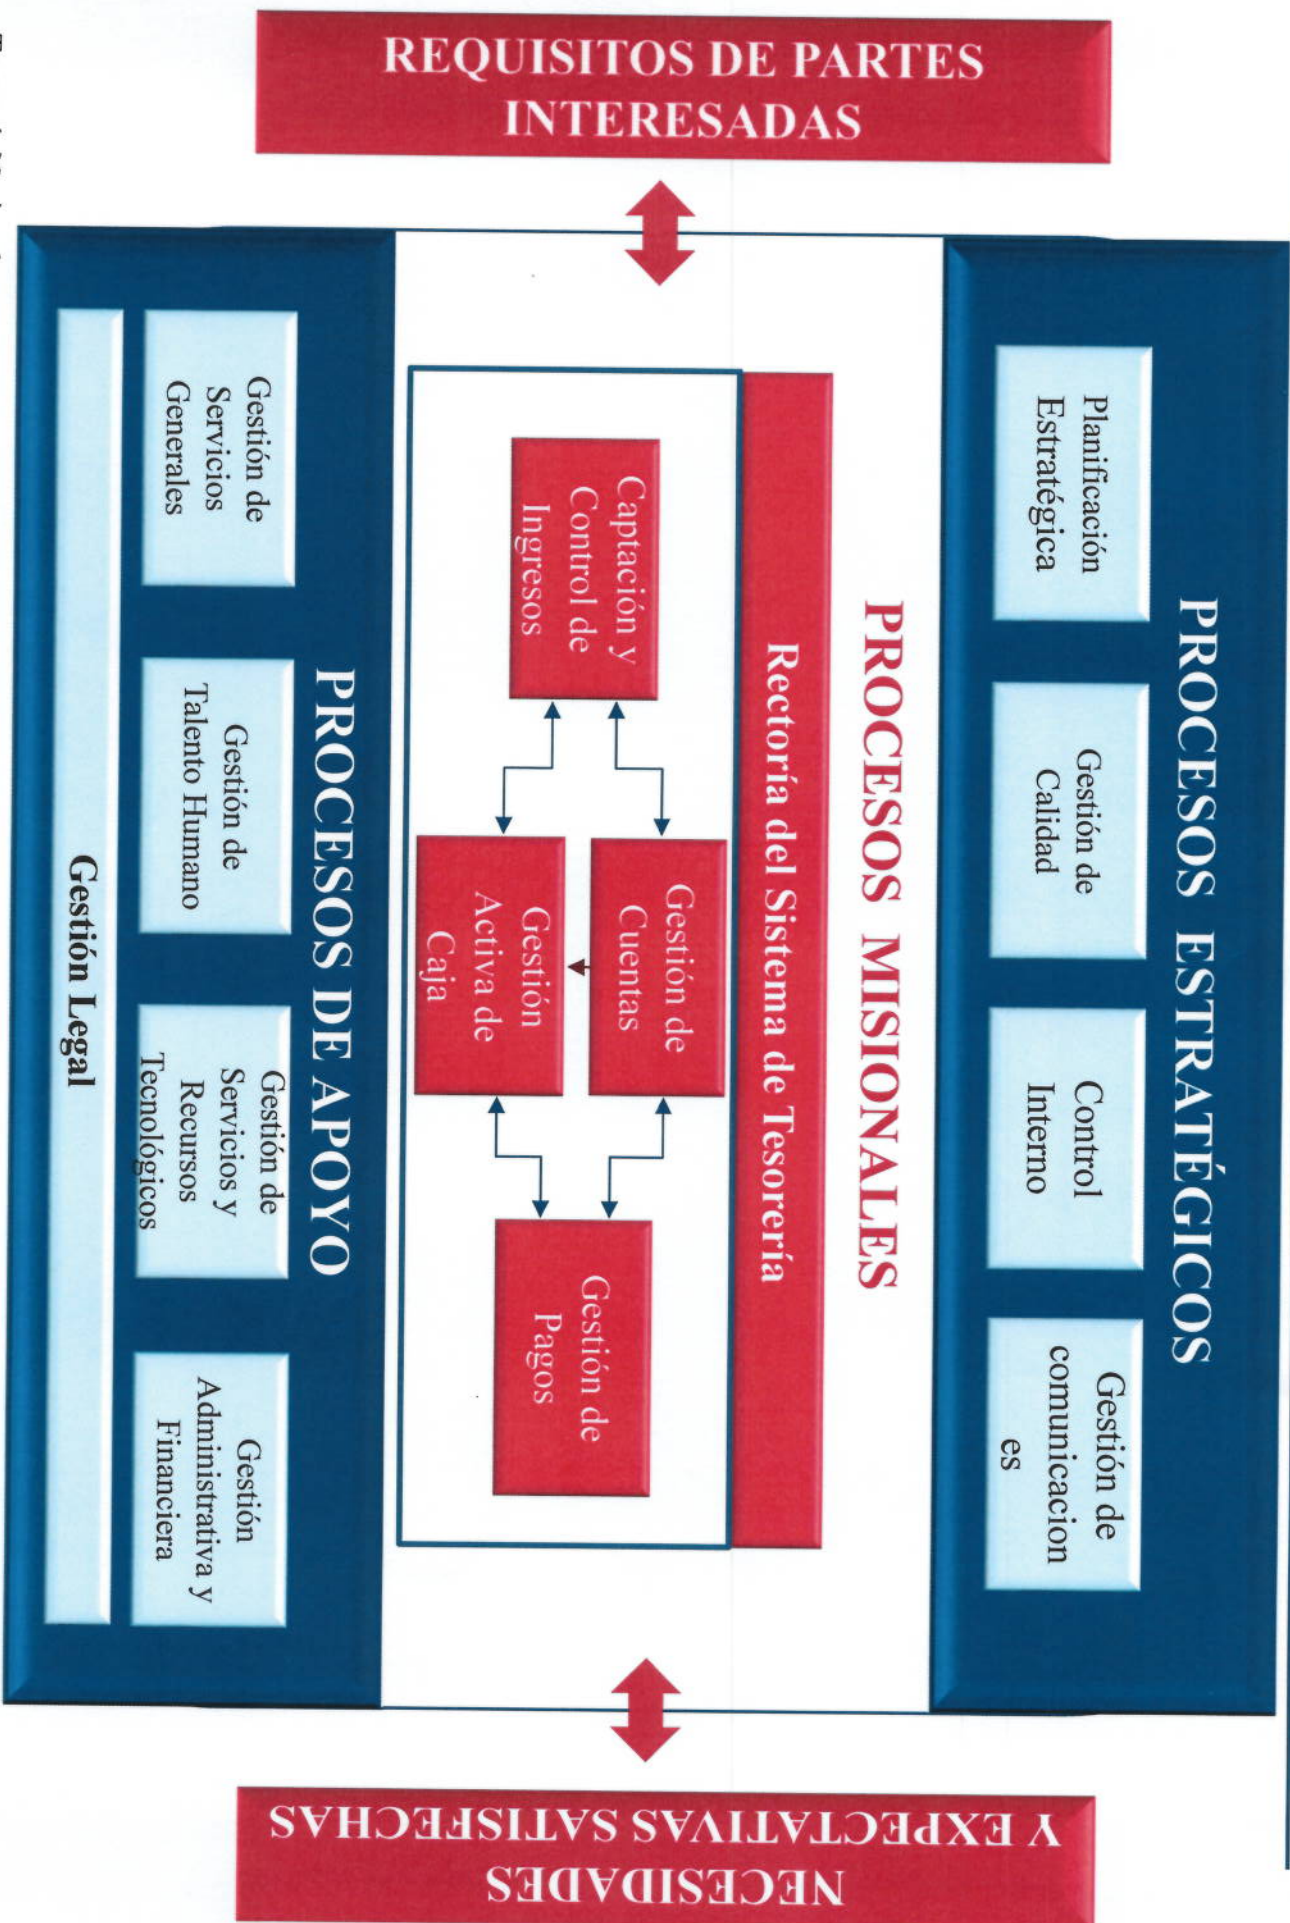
REQUISITOS DE PARTES INTERESADAS

PROCESOS ESTRATÉGICOS

Planificación Estratégica

Gestión de Calidad

Control Interno

Gestión de comunicaciones

PROCESOS MISIONALES

Rectoría del Sistema de Tesorería

Captación y Control de Ingresos

Gestión de Cuentas

Gestión Activa de Caja

Gestión de Pagos

PROCESOS DE APOYO

Gestión de Servicios Generales

Gestión de Talento Humano

Gestión de Servicios y Recursos Tecnológicos

Gestión Administrativa y Financiera

Gestión Legal

NECESIDADES Y EXPECTATIVAS SATISFECHAS